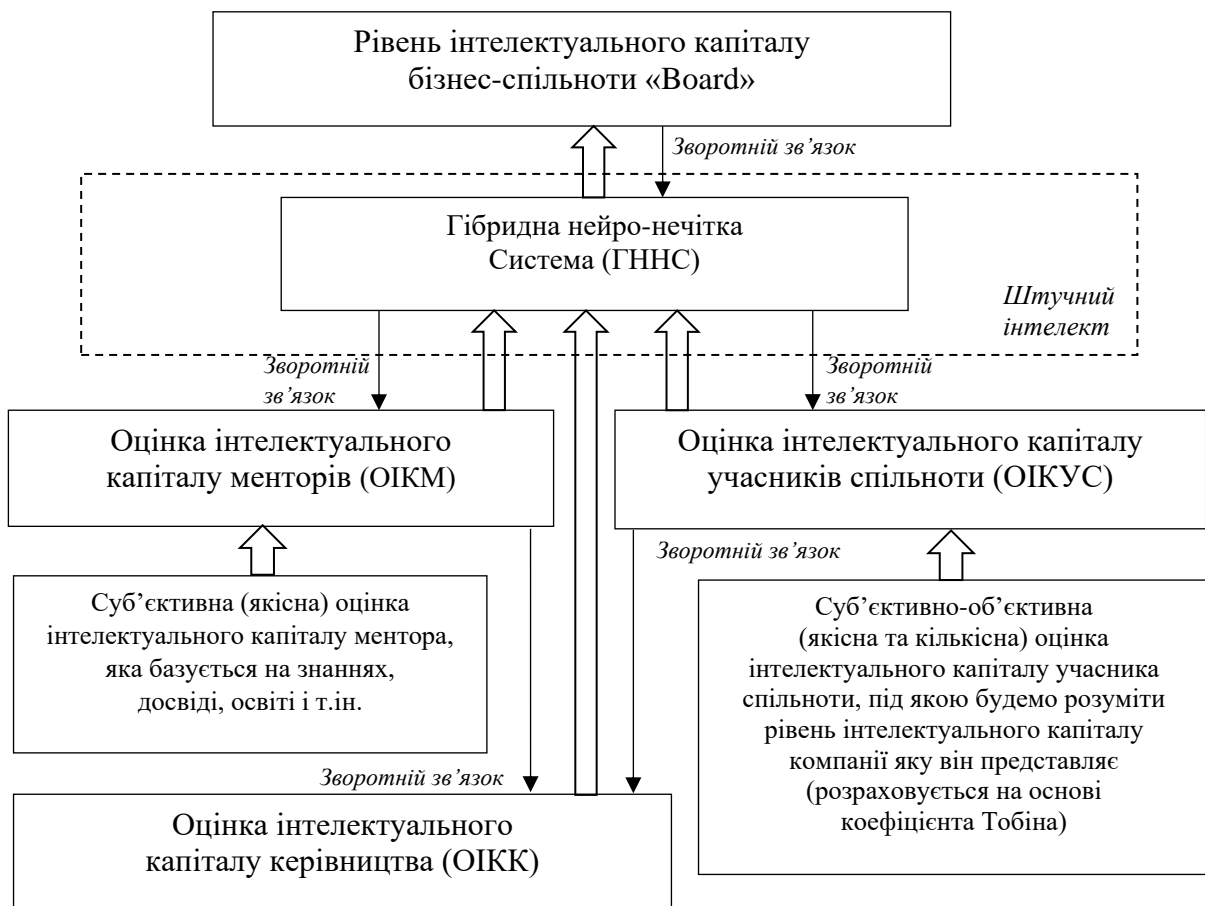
Рівень інтелектуального капіталу бізнес-спільноти «Board»

Зворотній зв'язок

Гібридна нейро-нечітка Система (ГННС)

Штучний інтелект

Зворотній зв'язок

Зворотній зв'язок

Оцінка інтелектуального капіталу менторів (ОІКМ)

Оцінка інтелектуального капіталу учасників спільноти (ОІКУС)

Зворотній зв'язок

Суб'єктивна (якісна) оцінка інтелектуального капіталу ментора, яка базується на знаннях, досвіді, освіті і т.ін.

Суб'єктивно-об'єктивна (якісна та кількісна) оцінка інтелектуального капіталу учасника спільноти, під якою будемо розуміти рівень інтелектуального капіталу компанії яку він представляє (розраховується на основі коефіцієнта Тобіна)

Зворотній зв'язок

Оцінка інтелектуального капіталу керівництва (ОІКК)